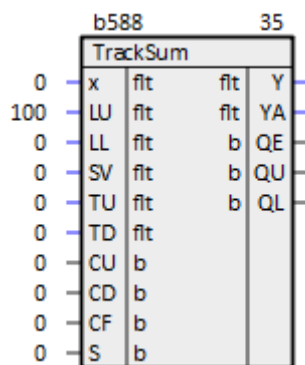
b588 35
TrackSum

| | | | | |
|---|---|---|---|---|
| 0 | x | flt | flt | Y |
| 100 | LU | flt | flt | YA |
| 0 | LL | flt | b | QE |
| 0 | SV | flt | b | QU |
| 0 | TU | flt | b | QL |
| 0 | TD | flt | | |
| 0 | CU | b | | |
| 0 | CD | b | | |
| 0 | CF | b | | |
| 0 | S | b | | |